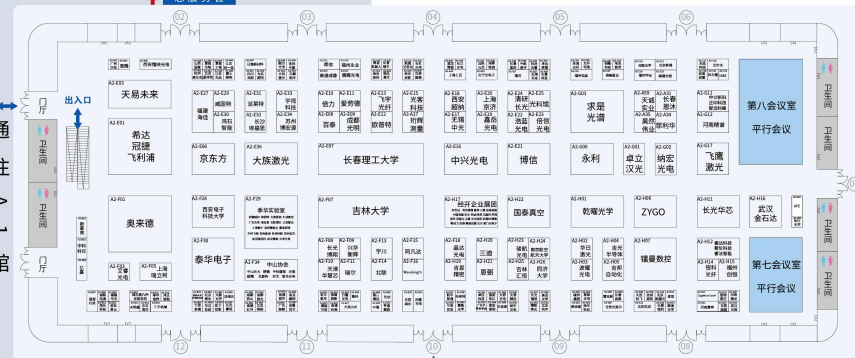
02
03
04
05
06

通
往
A
1
馆

门厅
卫生间
卫生间
门厅

出入口

A2-E03
天易未来

A2-E01
希达
冠捷
飞利浦

A2-E20
威固特
A2-E27
福建海佳
A2-E30
鸿石智能
A2-E31
远景明
A2-E33
学视科技
A2-E32
长沙埃帆
A2-E35
苏州博宏源

A2-E10
信力
A2-E11
爱思德
A2-E08
西普
A2-E09
成都光明
A2-E13
飞宇光纤
A2-E12
欧普特
A2-E15
光茗科技
A2-E27
四维测量

A2-E16
西安超纳
A2-E17
无锡中光
A2-E24
上海京齐
A2-E22
嘉田光电
A2-E25
清研长光
A2-E23
浩蓝光电
A2-E26
光科院
A2-E28
傲信光电

A2-G03
求是光谱

A2-J39
天诚实业
A2-J40
长春惠沣
A2-J13
聚然伟业
A2-J14
理利华

A2-J12
河南精睿

第八会议室
平行会议

A2-E06
京东方
A2-E36
大族激光
A2-E07
长春理工大学
A2-E16
中兴光电
A2-E21
博信
A2-G06
永利
A2-G01
卓立汉光
A2-G02
纳宏光电
A2-G17
飞鹰激光

A2-F01
奥来德

A2-F26
西安电子科技大学
A2-F29
泰华实验室
A2-F07
吉林大学
A2-H17
经开企业展团
A2-H22
国泰真空
A2-H31
乾曜光学
A2-H06
ZYGO
A2-H11
长光华芯
A2-H16
武汉金石达

A2-F30
泰华电子
A2-F34
中山协会

A2-F03
文睿光电
A2-F05
上海瑞立州

A2-F08
长光博翔
A2-F09
科学仪器
A2-F10
天津华夏云
A2-F11
瑞尔
A2-F13
宇川
A2-F12
北联
A2-F15
同凡达
A2-F16
Wavelength

A2-F18
嘉达光电
A2-F19
吉星光学
A2-H20
三迪
A2-H21
恩明

A2-H23
瑞航光电
A2-H24
长春理工大学
A2-H25
吉林汇恒
A2-H26
同济大学

A2-H02
平日激光
A2-H03
凌耀光电
A2-H04
吉光华信
A2-H05
吉时自动化
A2-H07
镭曼数控

A2-H12
A2-H14
领科光纤
A2-H15
福州创智

第七会议室
平行会议